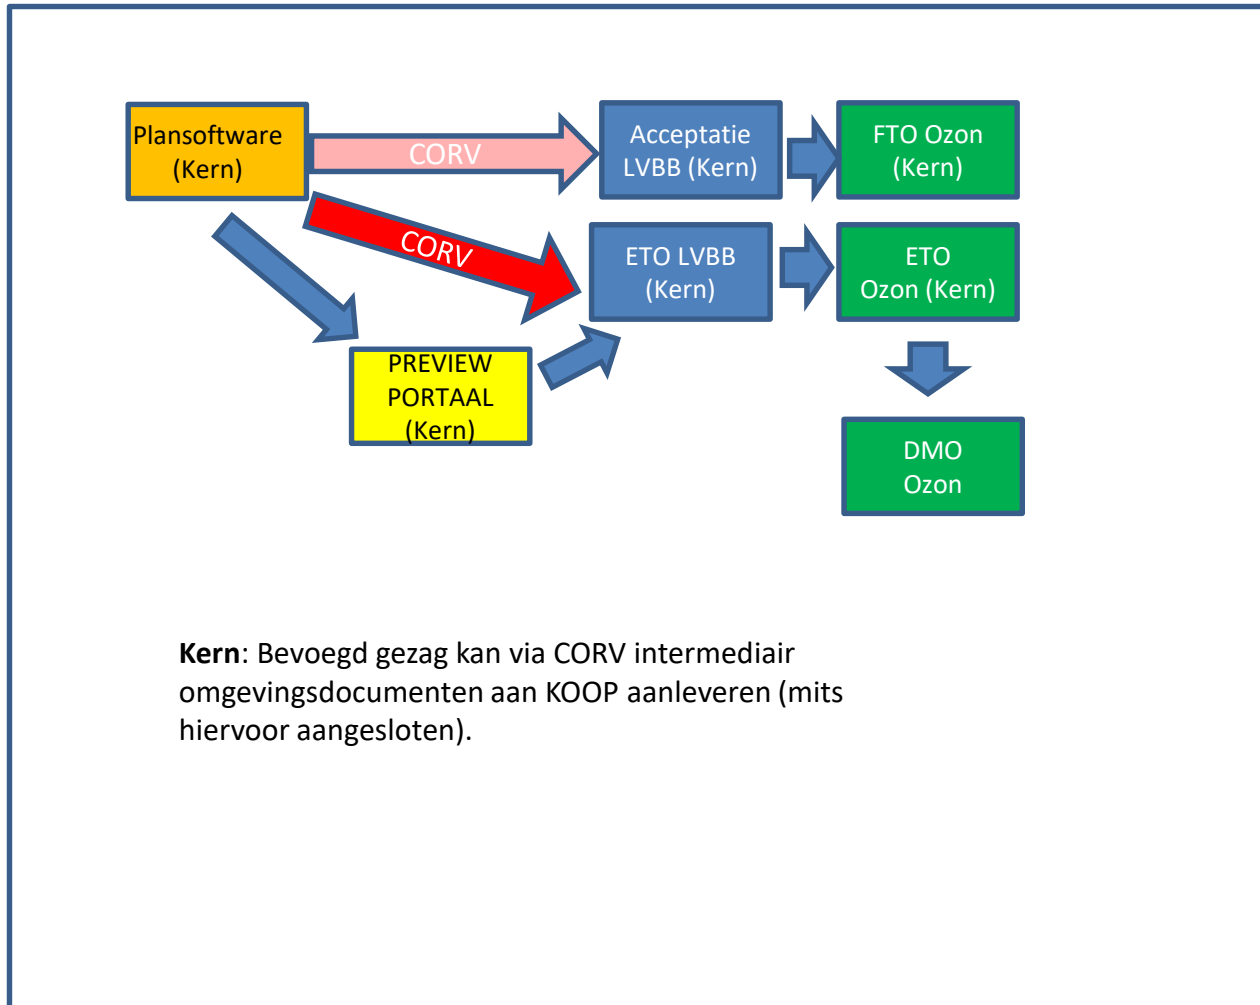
Plansoftware (Kern)

CORV

Acceptatie LVBB (Kern)

FTO Ozon (Kern)

CORV

ETO LVBB (Kern)

ETO Ozon (Kern)

PREVIEW PORTAAL (Kern)

DMO Ozon

**Kern**: Bevoegd gezag kan via CORV intermediair omgevingsdocumenten aan KOOP aanleveren (mits hiervoor aangesloten).